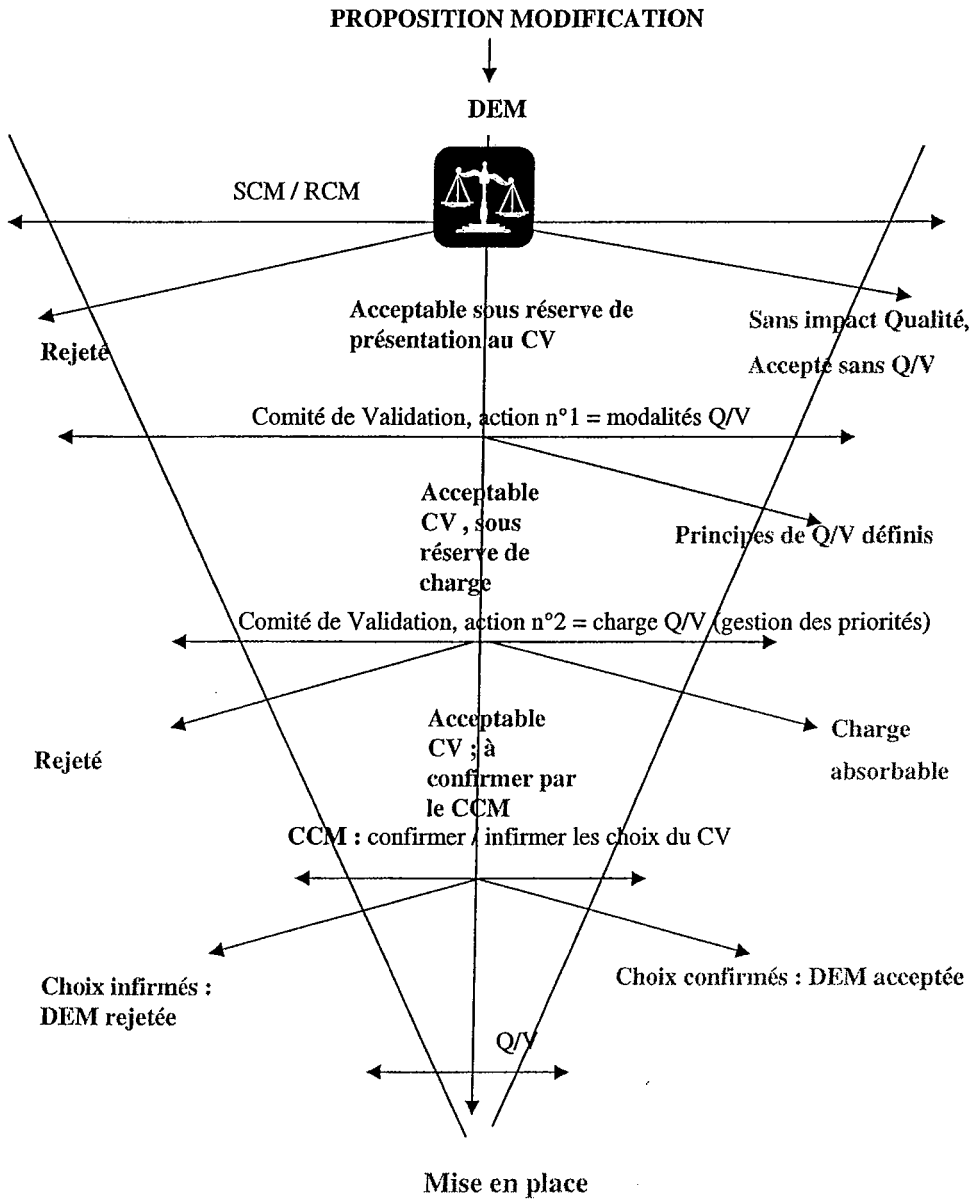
PROPOSITION MODIFICATION

DEM

SCM / RCM

Rejeté

Acceptable sous réserve de présentation au CV

Sans impact Qualité, Accepté sans Q/V

Comité de Validation, action n°1 = modalités Q/V

Acceptable CV , sous réserve de charge

Principes de Q/V définis

Comité de Validation, action n°2 = charge Q/V (gestion des priorités)

Rejeté

Acceptable CV ; à confirmer par le CCM

Charge absorbable

CCM : confirmer / infirmer les choix du CV

Choix infirmés : DEM rejetée

Choix confirmés : DEM acceptée

Q/V

Mise en place